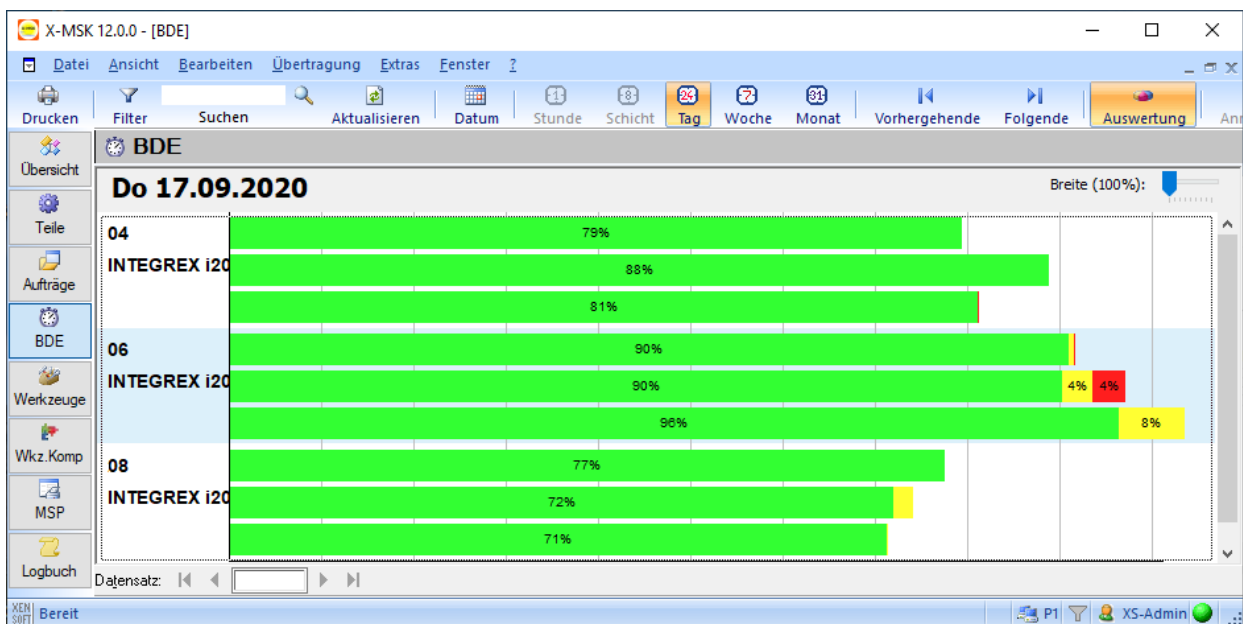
X-MSK 12.0.0 - [BDE]

Datei Ansicht Bearbeiten Übertragung Extras Fenster ?

Drucken Filter Suchen Aktualisieren Datum Stunde Schicht Tag Woche Monat Vorhergehende Folgende Auswertung Anı

Übersicht
Teile
Aufträge
BDE
Werkzeuge
Wkz.Komp
MSP
Logbuch

BDE

Do 17.09.2020

Breite (100%):

04
INTEGREX i20
79%
88%
81%

06
INTEGREX i20
90%
90% 4% 4%
96% 8%

08
INTEGREX i20
77%
72%
71%

Datensatz:

Bereit

P1 XS-Admin